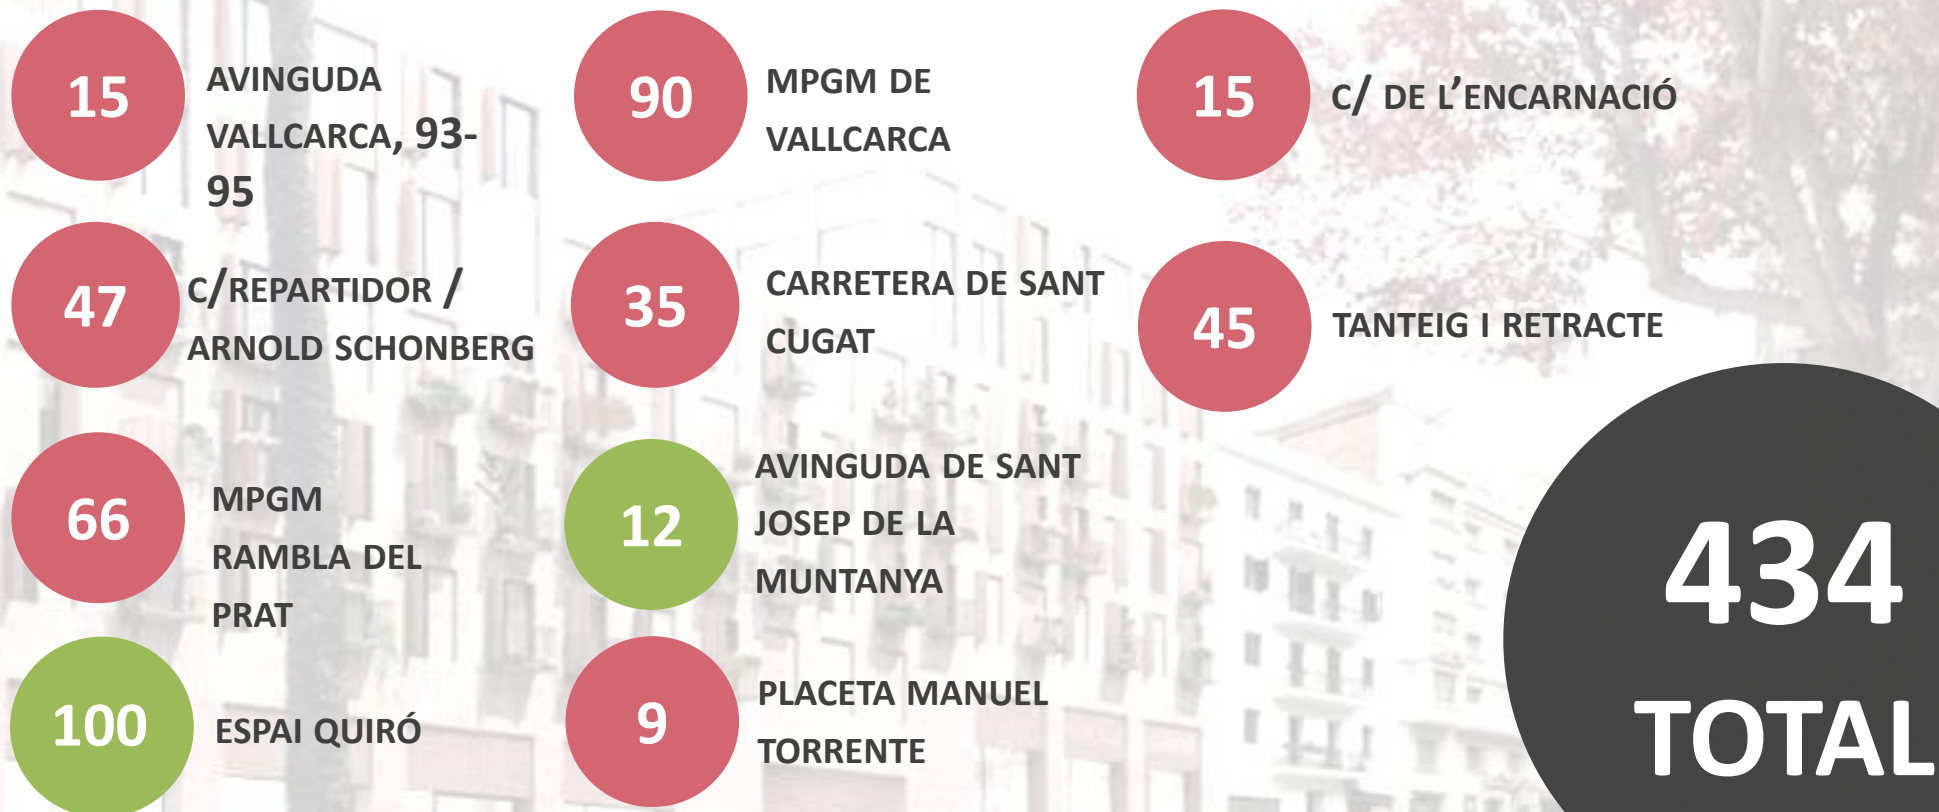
15 AVINGUDA VALLCARCA, 93-95

90 MPGM DE VALLCARCA

15 C/ DE L'ENCARNACIÓ

47 C/REPARTIDOR / ARNOLD SCHONBERG

35 CARRETERA DE SANT CUGAT

45 TANTEIG I RETRACTE

66 MPGM RAMBLA DEL PRAT

12 AVINGUDA DE SANT JOSEP DE LA MUNTANYA

100 ESPAI QUIRÓ

9 PLACETA MANUEL TORRENTE

434 TOTAL